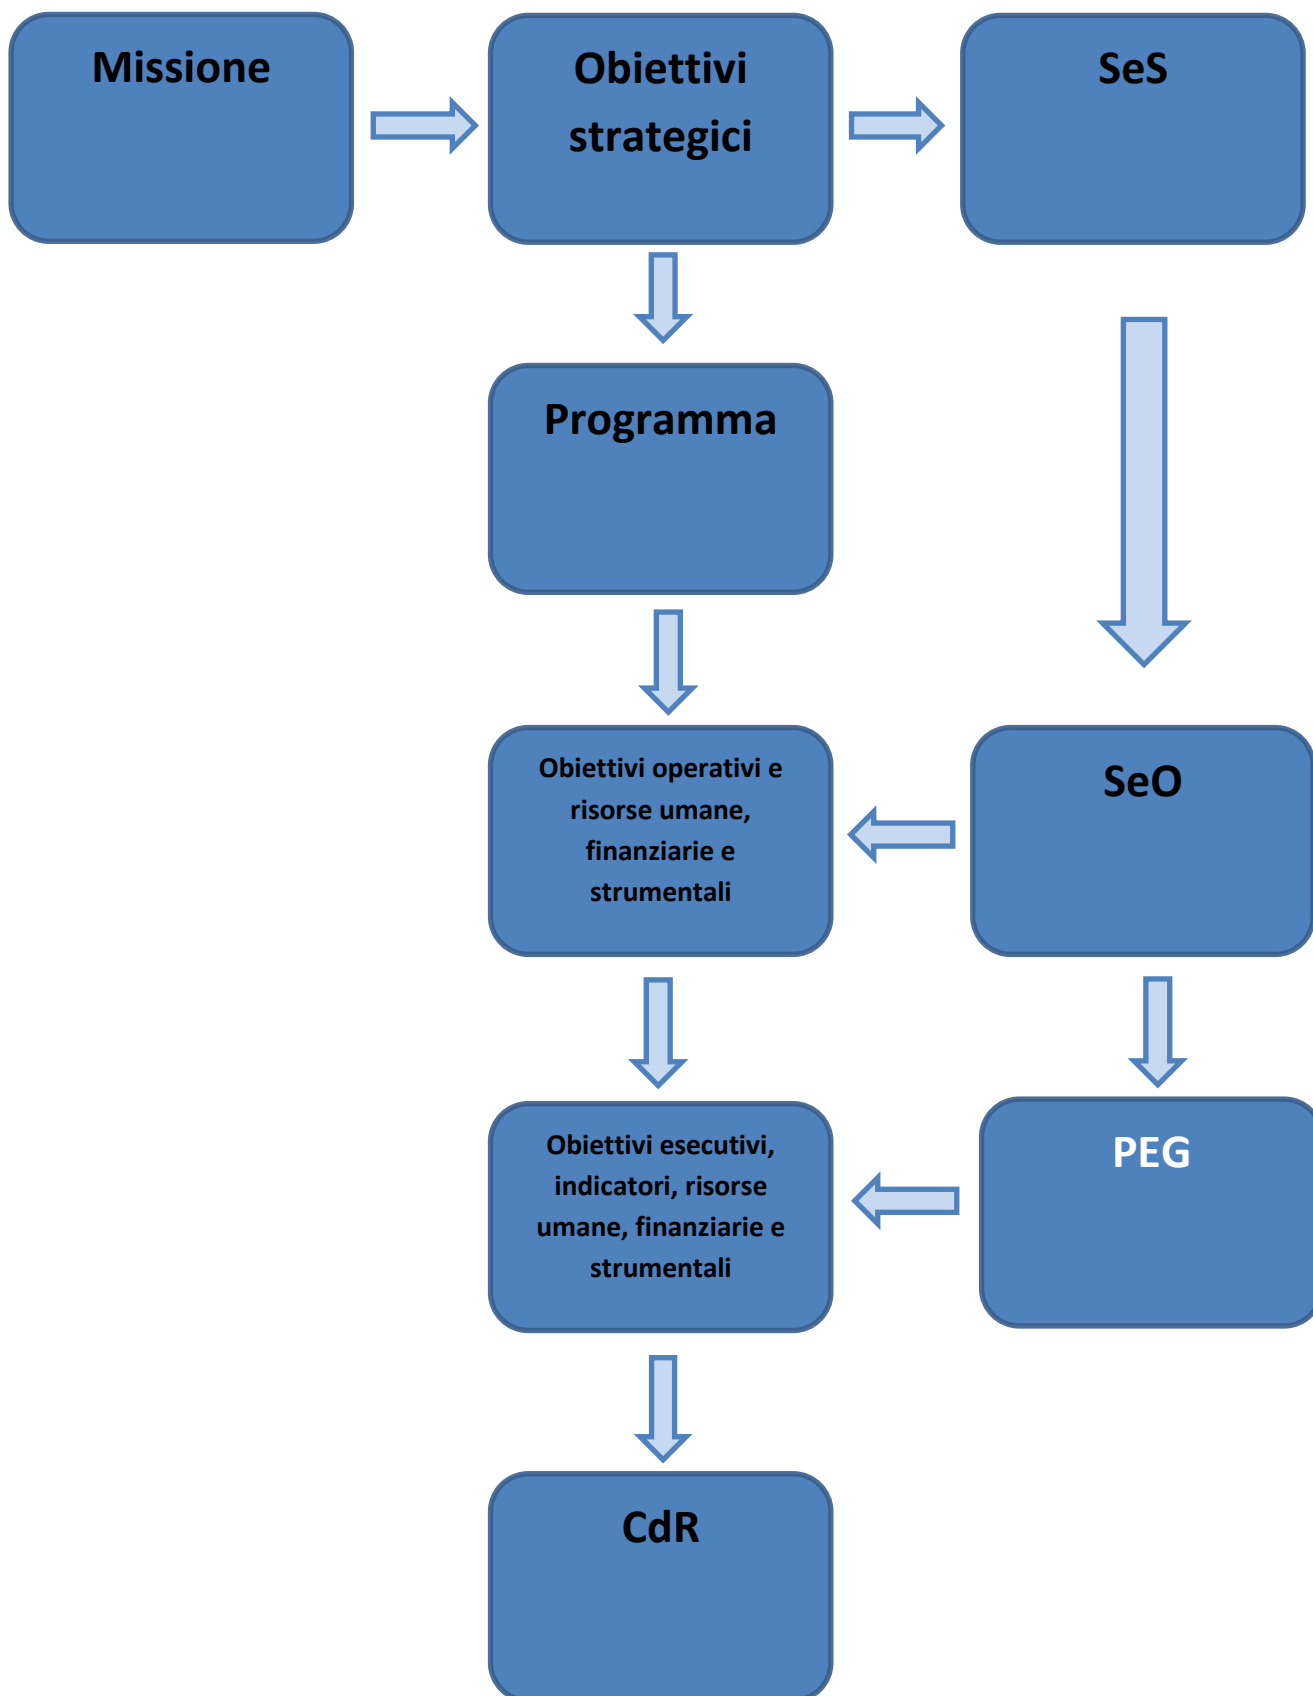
Missione

Obiettivi strategici

SeS

Programma

Obiettivi operativi e risorse umane, finanziarie e strumentali

SeO

Obiettivi esecutivi, indicatori, risorse umane, finanziarie e strumentali

PEG

CdR